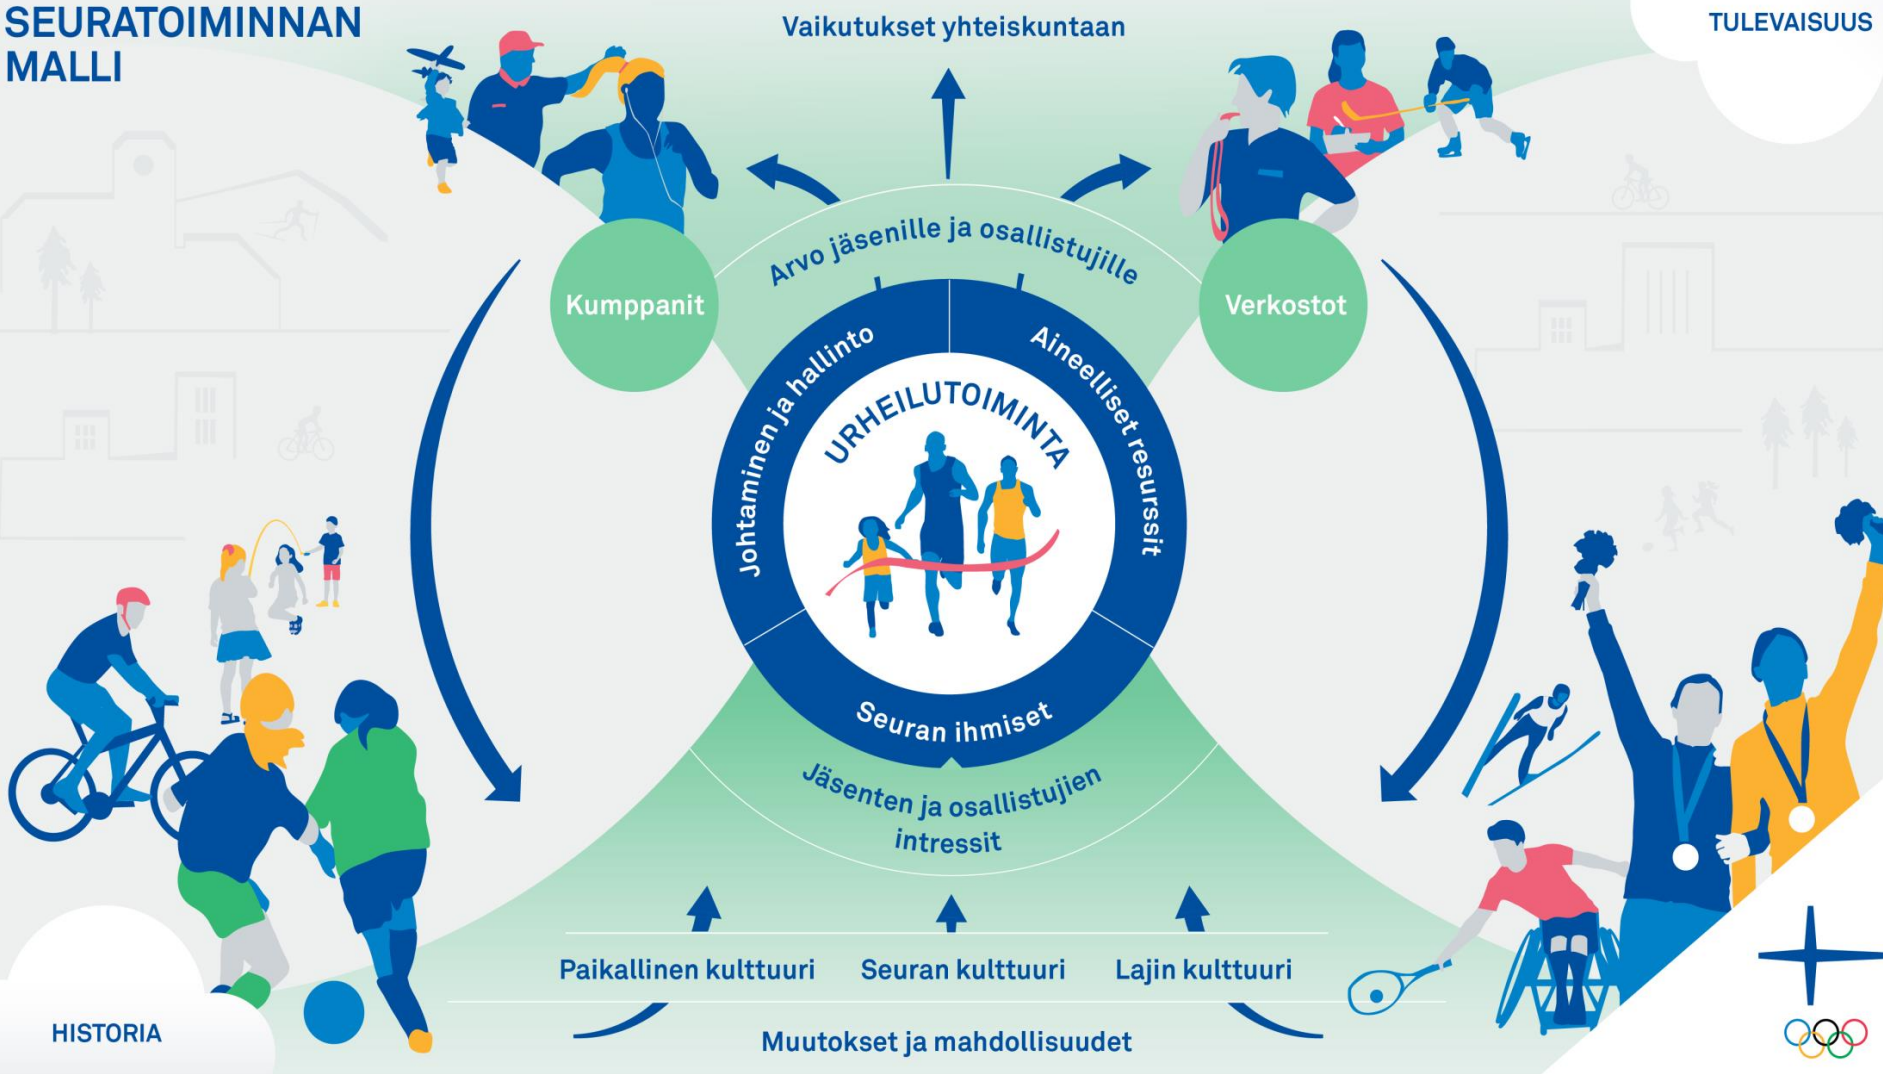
SEURATOIMINNAN MALLI

Vaikutukset yhteiskuntaan

TULEVAISUUS

Arvo jäsenille ja osallistujille

Kumppanit

Verkostot

Johtaminen ja hallinto

Aineelliset resurssit

URHEILUTOIMINTA

Seuran ihmiset

Jäsenten ja osallistujien intressit

Paikallinen kulttuuri

Seuran kulttuuri

Lajin kulttuuri

Muutokset ja mahdollisuudet

HISTORIA